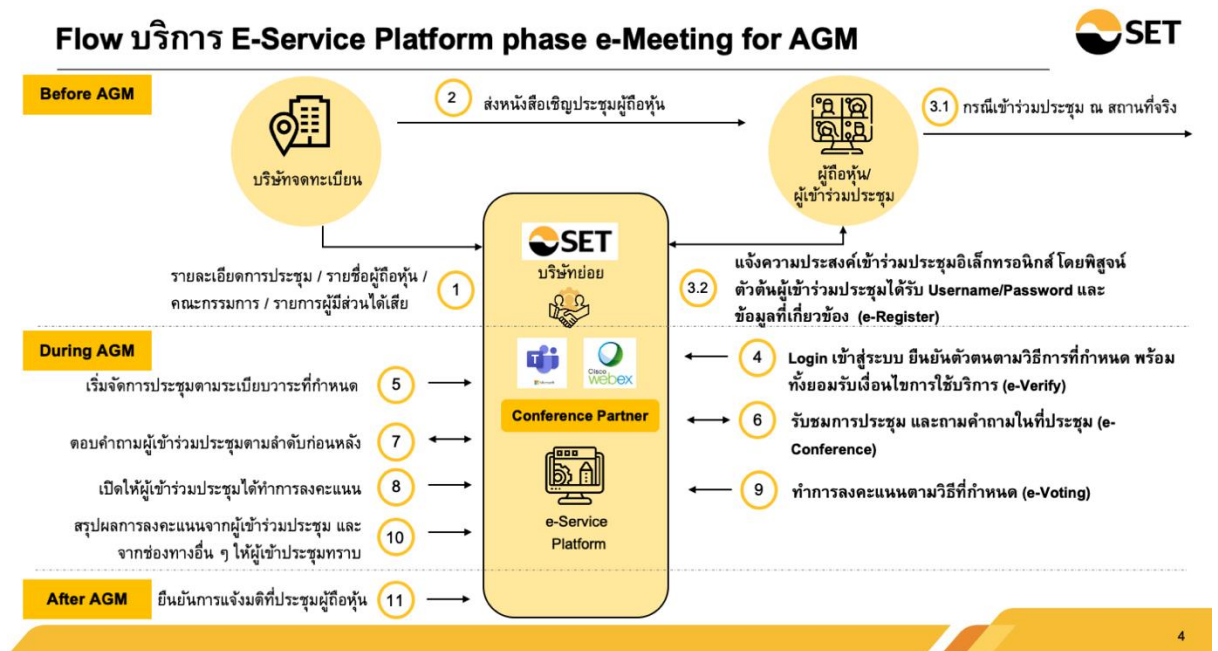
Flow บริการ E-Service Platform phase e-Meeting for AGM

SET

Before AGM

บริษัทจดทะเบียน

2 ส่งหนังสือเชิญประชุมผู้ถือหุ้น

ผู้ถือหุ้น/ ผู้เข้าร่วมประชุม

3.1 กรณีเข้าร่วมประชุม ณ สถานที่จริง

SET

บริษัทย่อย

รายละเอียดการประชุม / รายชื่อผู้ถือหุ้น / คณะกรรมการ / รายการผู้มีส่วนได้เสีย 1

3.2 แจ้งความประสงค์เข้าร่วมประชุมอิเล็กทรอนิกส์ โดยพิสูจน์ตัวตนผู้เข้าร่วมประชุมได้รับ Username/Password และข้อมูลที่เกี่ยวข้อง (e-Register)

During AGM

Microsoft

Cisco webex

4 Login เข้าสู่ระบบ ยืนยันตัวตนตามวิธีการที่กำหนด พร้อมทั้งยอมรับเงื่อนไขการใช้บริการ (e-Verify)

เริ่มจัดการประชุมตามระเบียบวาระที่กำหนด 5

Conference Partner

6 รับชมการประชุม และถามคำถามในที่ประชุม (e-Conference)

ตอบคำถามผู้เข้าร่วมประชุมตามลำดับก่อนหลัง 7

เปิดให้ผู้เข้าร่วมประชุมได้ทำการลงคะแนน 8

9 ทำการลงคะแนนตามวิธีที่กำหนด (e-Voting)

สรุปผลการลงคะแนนจากผู้เข้าร่วมประชุม และจากช่องทางอื่น ๆ ให้ผู้เข้าประชุมทราบ 10

e-Service Platform

After AGM

ยืนยันการแจ้งมติที่ประชุมผู้ถือหุ้น 11

4